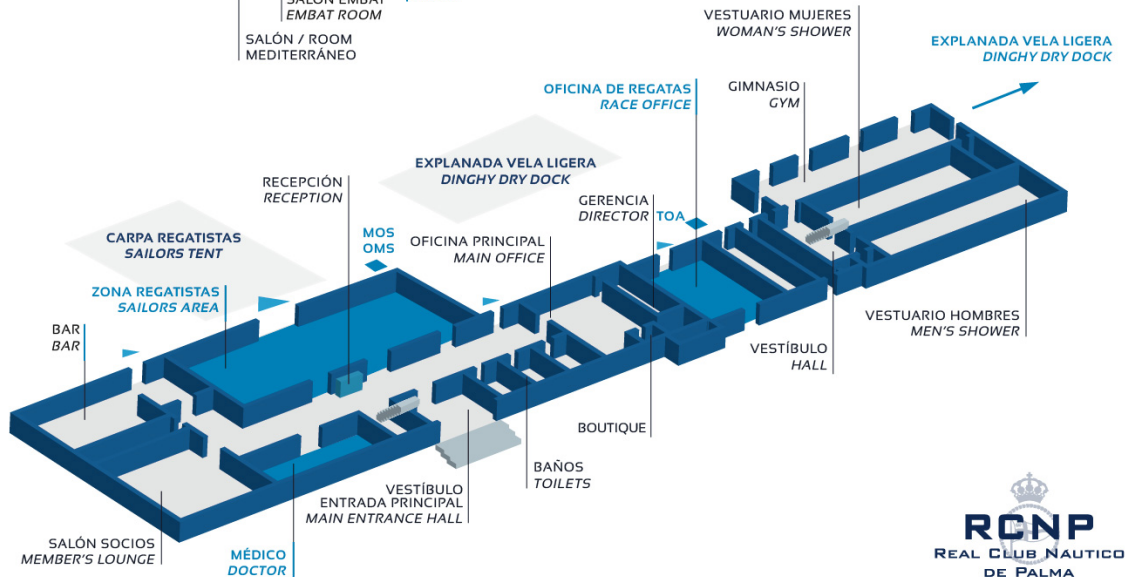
SALÓN EMBAT
EMBAT ROOM

SALÓN / ROOM
MEDITERRÁNEO

VESTUARIO MUJERES
WOMAN'S SHOWER

EXPLANADA VELA LIGERA
DINGHY DRY DOCK

OFICINA DE REGATAS
RACE OFFICE

GIMNASIO
GYM

EXPLANADA VELA LIGERA
DINGHY DRY DOCK

RECEPCIÓN
RECEPTION

GERENCIA
DIRECTOR

TOA

CARPA REGATISTAS
SAILORS TENT

MOS
OMS

OFICINA PRINCIPAL
MAIN OFFICE

ZONA REGATISTAS
SAILORS AREA

VESTUARIO HOMBRES
MEN'S SHOWER

BAR
BAR

VESTÍBULO
HALL

BOUTIQUE

BAÑOS
TOILETS

VESTÍBULO
ENTRADA PRINCIPAL
MAIN ENTRANCE HALL

SALÓN SOCIOS
MEMBER'S LOUNGE

MÉDICO
DOCTOR

RCNP
REAL CLUB NAUTICO
DE PALMA